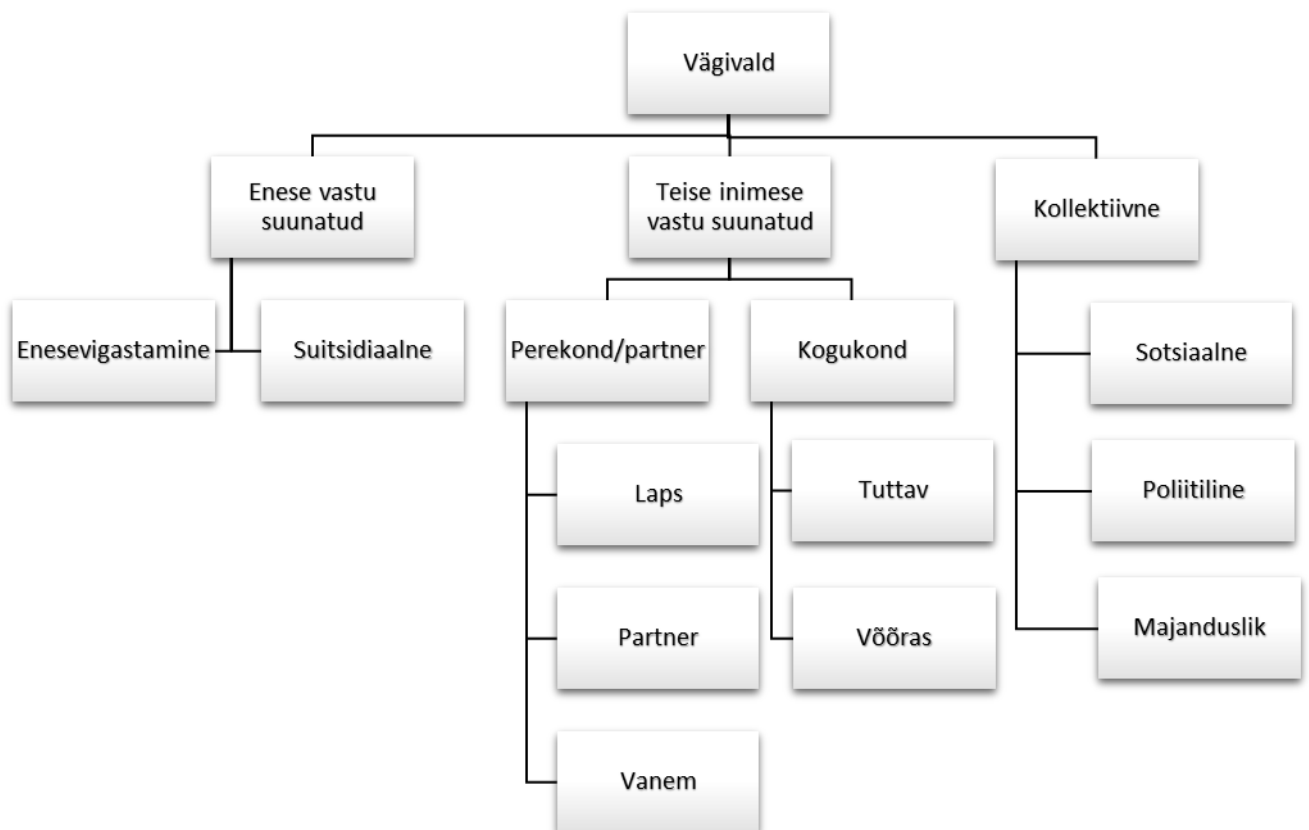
Vägivald

Enese vastu suunatud

Enesevigastamine

Suitsidiaalne

Teise inimese vastu suunatud

Perekond/partner

Laps

Partner

Vanem

Kogukond

Tuttav

Võõras

Kollektiivne

Sotsiaalne

Poliitiline

Majanduslik